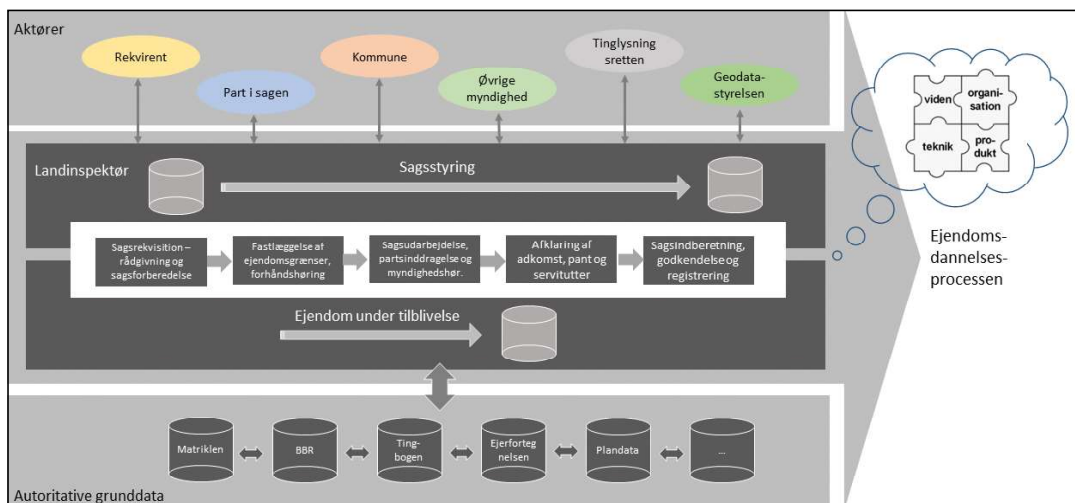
Aktører

Rekvirent

Part i sagen

Kommune

Øvrige myndighed

Tinglysning sretten

Geodata-styrelsen

viden

organi-sation

teknik

pro-dukt

Landinspektør

Sagsstyring

Sagsrekvisition – rådgivning og sagsforberedelse

Fastlæggelse af ejendomsgrænser, forhåndshøring

Sagsudarbejdelse, partsinddragelse og myndighedshør.

Afklaring af adkomst, pant og servitutter

Sagsindberetning, godkendelse og registrering

Ejendoms-dannelses-processen

Ejendom under tilblivelse

Matriklen

BBR

Ting-bogen

Ejerforteg nelsen

Plandata

...

Autoritative grunddata